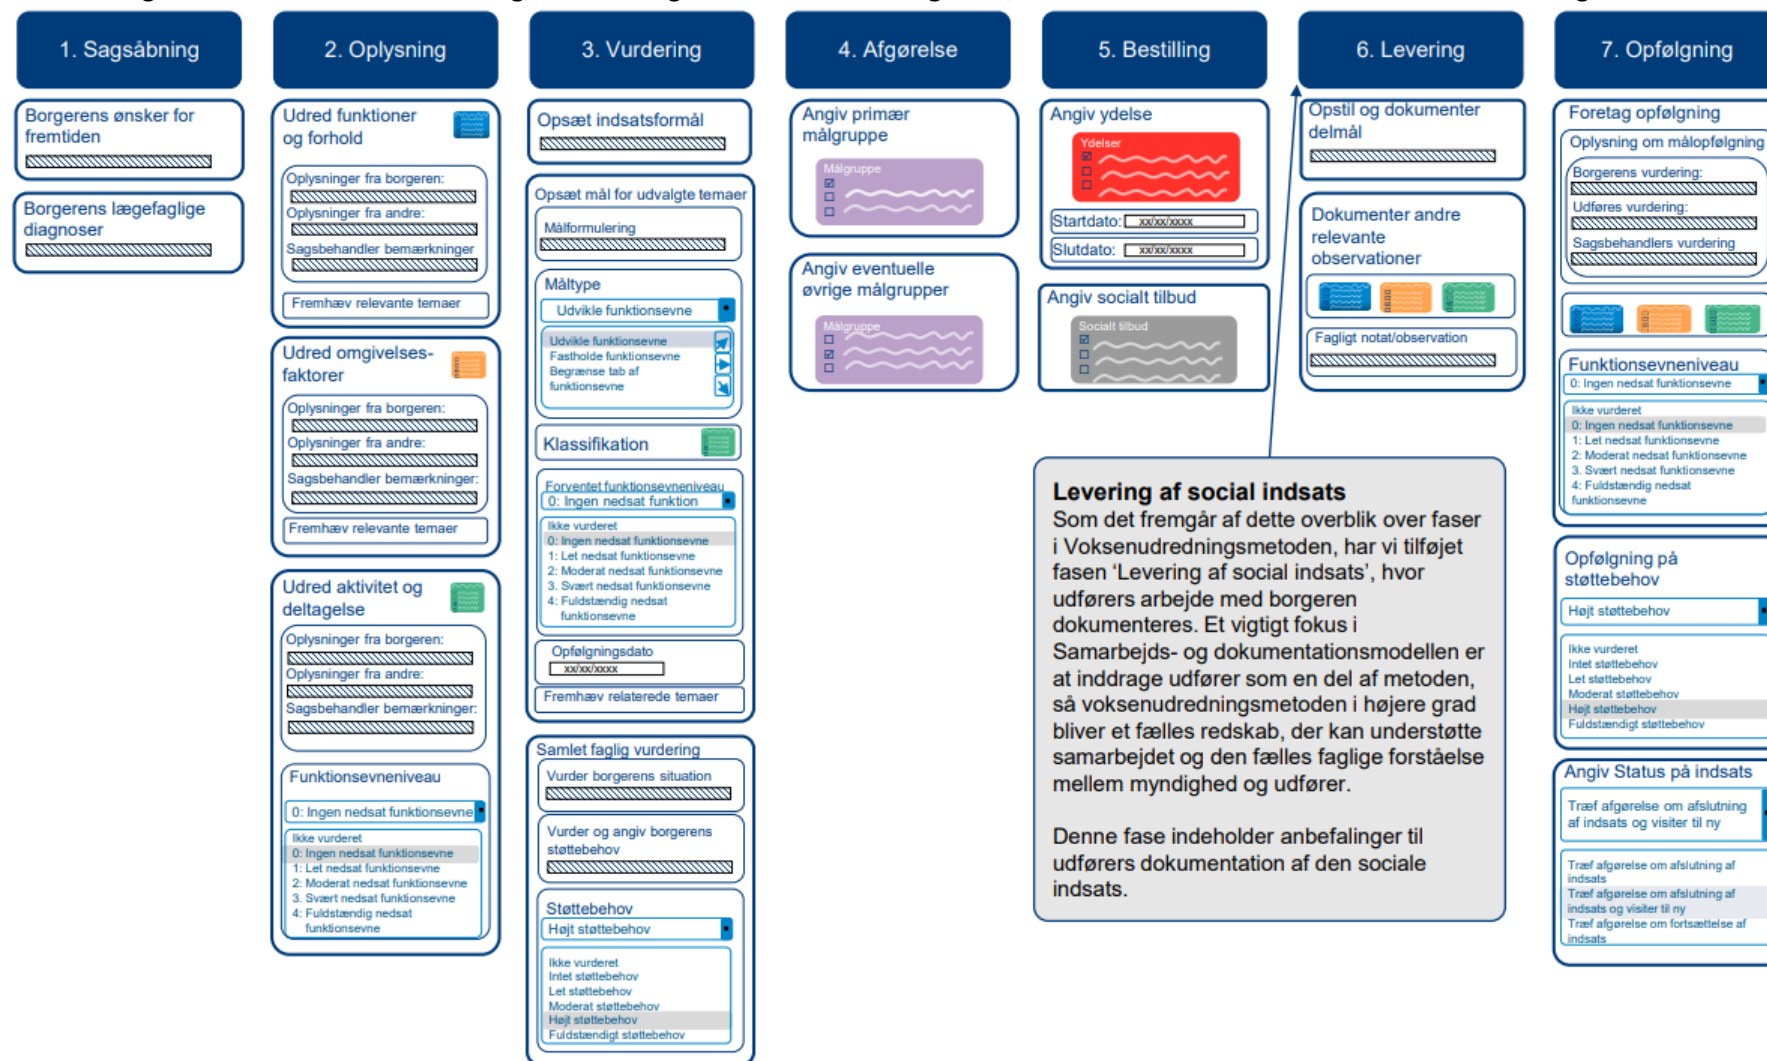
1. Sagsåbning

Borgerens ønsker for fremtiden

Borgerens lægefaglige diagnoser

2. Oplysning

Udred funktioner og forhold

Oplysninger fra borgeren:

Oplysninger fra andre:

Sagsbehandler bemærkninger

Fremhæv relevante temaer

Udred omgivelsesfaktorer

Oplysninger fra borgeren:

Oplysninger fra andre:

Sagsbehandler bemærkninger:

Fremhæv relevante temaer

Udred aktivitet og deltagelse

Oplysninger fra borgeren:

Oplysninger fra andre:

Sagsbehandler bemærkninger:

Funktionsevneniveau

0: Ingen nedsat funktionsevne

Ikke vurderet
0: Ingen nedsat funktionsevne
1: Let nedsat funktionsevne
2: Moderat nedsat funktionsevne
3. Svært nedsat funktionsevne
4: Fuldstændig nedsat funktionsevne

3. Vurdering

Opsæt indsatsformål

Opsæt mål for udvalgte temaer

Målformulering

Måltype

Udvikle funktionsevne

Udvikle funktionsevne
Fastholde funktionsevne
Begrænse tab af funktionsevne

Klassifikation

Forventet funktionsevneniveau

0: Ingen nedsat funktion

Ikke vurderet
0: Ingen nedsat funktionsevne
1: Let nedsat funktionsevne
2: Moderat nedsat funktionsevne
3. Svært nedsat funktionsevne
4: Fuldstændig nedsat funktionsevne

Opfølgningsdato

xx/xx/xxxx

Fremhæv relaterede temaer

Samlet faglig vurdering

Vurder borgerens situation

Vurder og angiv borgerens støttebehov

Støttebehov

Højt støttebehov

Ikke vurderet
Intet støttebehov
Let støttebehov
Moderat støttebehov
Højt støttebehov
Fuldstændigt støttebehov

4. Afgørelse

Angiv primær målgruppe

Målgruppe

Angiv eventuelle øvrige målgrupper

Målgruppe

5. Bestilling

Angiv ydelse

Ydelser

Startdato: xx/xx/xxxx

Slutdato: xx/xx/xxxx

Angiv socialt tilbud

Socialt tilbud

6. Levering

Opstil og dokumenter delmål

Dokumenter andre relevante observationer

Fagligt notat/observation

7. Opfølgning

Foretag opfølgning

Oplysning om målopfølgning

Borgerens vurdering:

Udføres vurdering:

Sagsbehandlers vurdering

Funktionsevneniveau

0: Ingen nedsat funktionsevne

Ikke vurderet
0: Ingen nedsat funktionsevne
1: Let nedsat funktionsevne
2: Moderat nedsat funktionsevne
3. Svært nedsat funktionsevne
4: Fuldstændig nedsat funktionsevne

Opfølgning på støttebehov

Højt støttebehov

Ikke vurderet
Intet støttebehov
Let støttebehov
Moderat støttebehov
Højt støttebehov
Fuldstændigt støttebehov

Angiv Status på indsats

Træf afgørelse om afslutning af indsats og visiter til ny

Træf afgørelse om afslutning af indsats
Træf afgørelse om afslutning af indsats og visiter til ny
Træf afgørelse om fortsættelse af indsats

Levering af social indsats
Som det fremgår af dette overblik over faser i Voksenudredningsmetoden, har vi tilføjet fasen 'Levering af social indsats', hvor udførers arbejde med borgeren dokumenteres. Et vigtigt fokus i Samarbejds- og dokumentationsmodellen er at inddrage udfører som en del af metoden, så voksenudredningsmetoden i højere grad bliver et fælles redskab, der kan understøtte samarbejdet og den fælles faglige forståelse mellem myndighed og udfører.

Denne fase indeholder anbefalinger til udførers dokumentation af den sociale indsats.